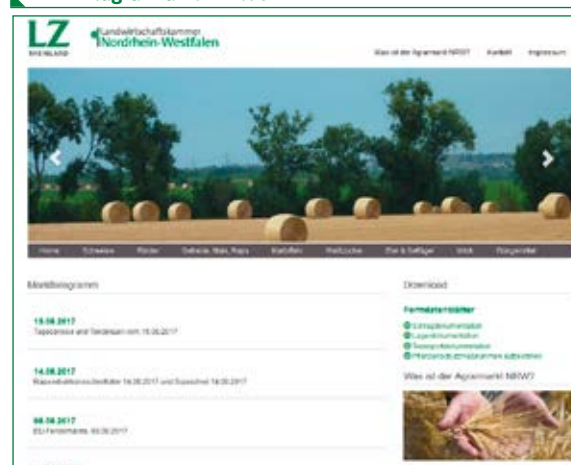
LZ RHEINLAND

Landwirtschaftskammer Nordrhein-Westfalen

Was ist der Agrarmarkt NRW? | Kontakt | Impressum

Home | Schweine | Rinder | Getreide, Mais, Raps | Kartoffeln | Weltzucker | Eier & Geflügel | Milch | Ferkel

Markttelegramm

15.08.2017
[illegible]

14.08.2017
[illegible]

09.08.2017
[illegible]

Download

Formulare/Infoblätter
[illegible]
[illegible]
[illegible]
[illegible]

Was ist der Agrarmarkt NRW?